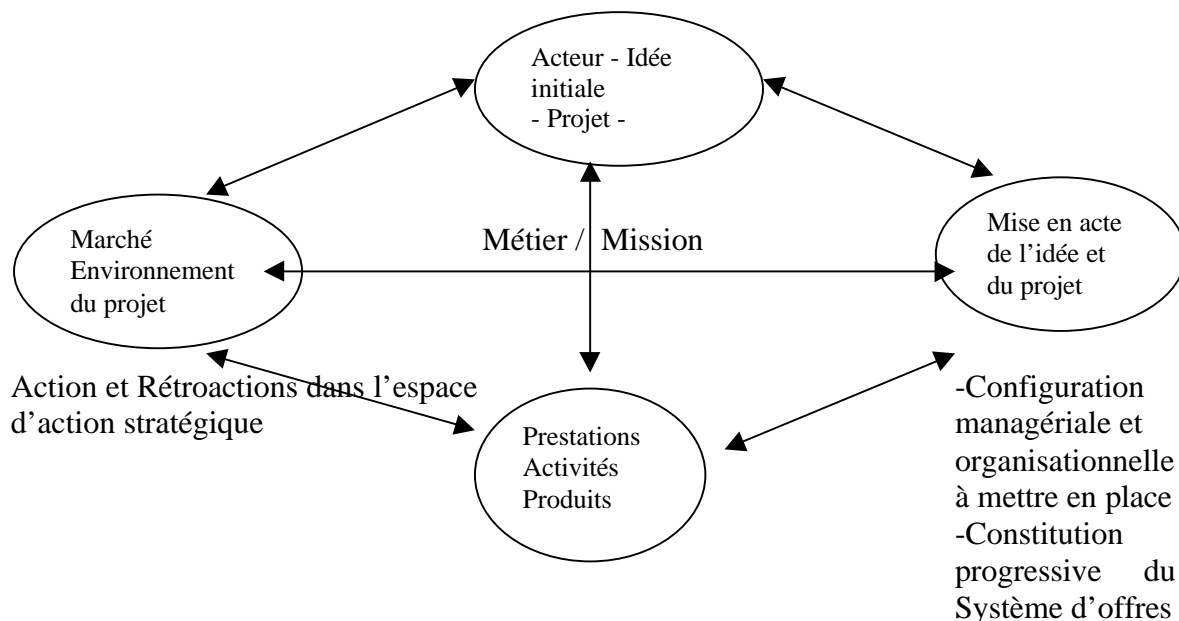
Acteur - Idée initiale
- Projet -

Marché
Environnement
du projet

Métier / Mission

Mise en acte de l'idée et du projet

Action et Rétroactions dans l'espace d'action stratégique

Prestations
Activités
Produits

-Configuration managériale et organisationnelle à mettre en place
-Constitution progressive du Système d'offres